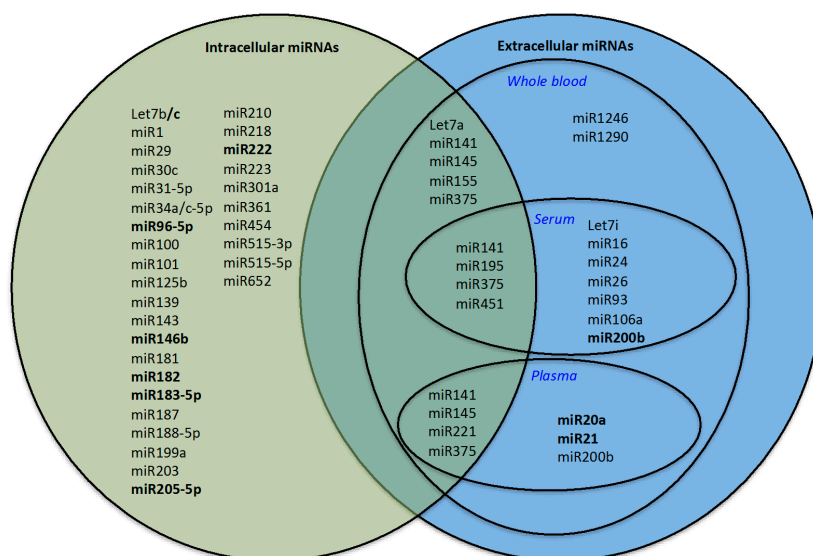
Intracellular miRNAs

Extracellular miRNAs

Whole blood

Let7b/c
miR1
miR29
miR30c
miR31-5p
miR34a/c-5p
miR96-5p
miR100
miR101
miR125b
miR139
miR143
miR146b
miR181
miR182
miR183-5p
miR187
miR188-5p
miR199a
miR203
miR205-5p

miR210
miR218
miR222
miR223
miR301a
miR361
miR454
miR515-3p
miR515-5p
miR652

Let7a
miR141
miR145
miR155
miR375

miR1246
miR1290

Serum

miR141
miR195
miR375
miR451

Let7i
miR16
miR24
miR26
miR93
miR106a
miR200b

Plasma

miR141
miR145
miR221
miR375

miR20a
miR21
miR200b